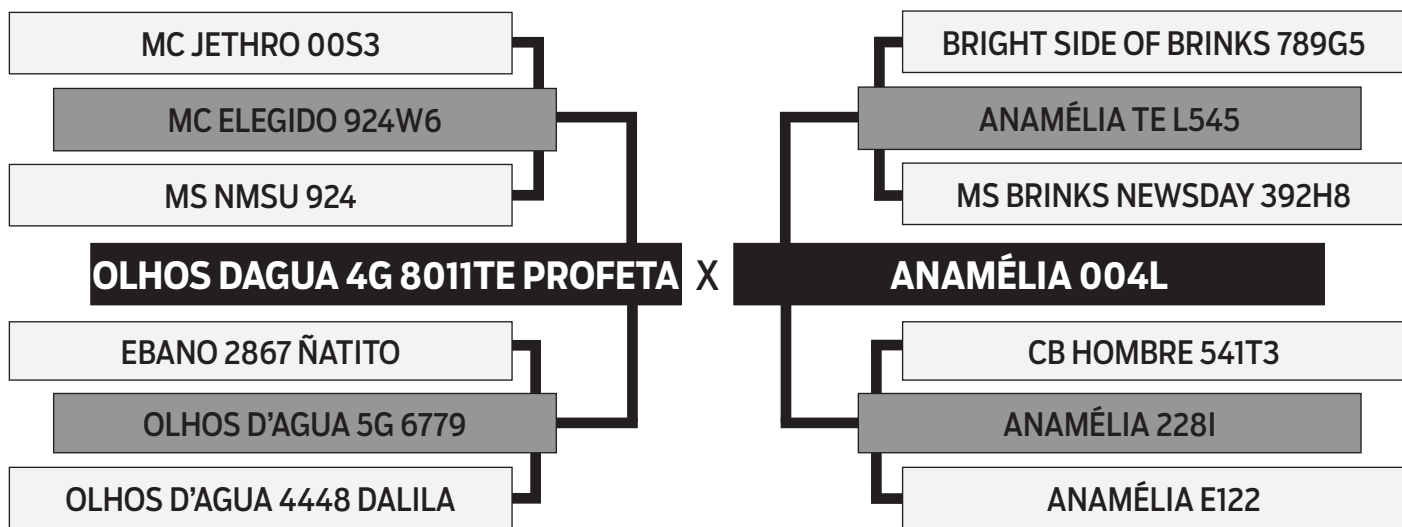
MC JETHRO 00S3

MC ELEGIDO 924W6

MS NMSU 924

OLHOS DAGUA 4G 8011TE PROFETA

X

EBANO 2867 ÑATITO

OLHOS D'AGUA 5G 6779

OLHOS D'AGUA 4448 DALILA

BRIGHT SIDE OF BRINKS 789G5

ANAMÉLIA TE L545

MS BRINKS NEWSDAY 392H8

ANAMÉLIA 004L

CB HOMBRE 541T3

ANAMÉLIA 228I

ANAMÉLIA E122